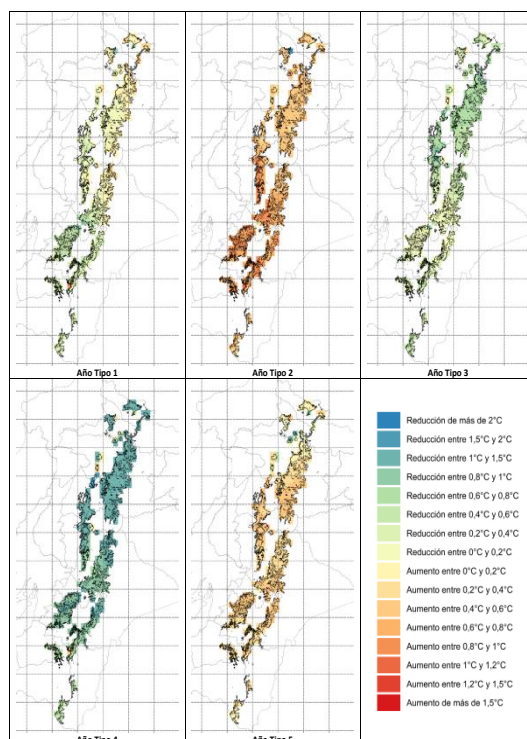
Año Tipo 1

Año Tipo 2

Año Tipo 3

Año Tipo 4

Año Tipo 5

Reducción de más de 2°C
Reducción entre 1,5°C y 2°C
Reducción entre 1°C y 1,5°C
Reducción entre 0,8°C y 1°C
Reducción entre 0,6°C y 0,8°C
Reducción entre 0,4°C y 0,6°C
Reducción entre 0,2°C y 0,4°C
Reducción entre 0°C y 0,2°C
Aumento entre 0°C y 0,2°C
Aumento entre 0,2°C y 0,4°C
Aumento entre 0,4°C y 0,6°C
Aumento entre 0,6°C y 0,8°C
Aumento entre 0,8°C y 1°C
Aumento entre 1°C y 1,2°C
Aumento entre 1,2°C y 1,5°C
Aumento de más de 1,5°C